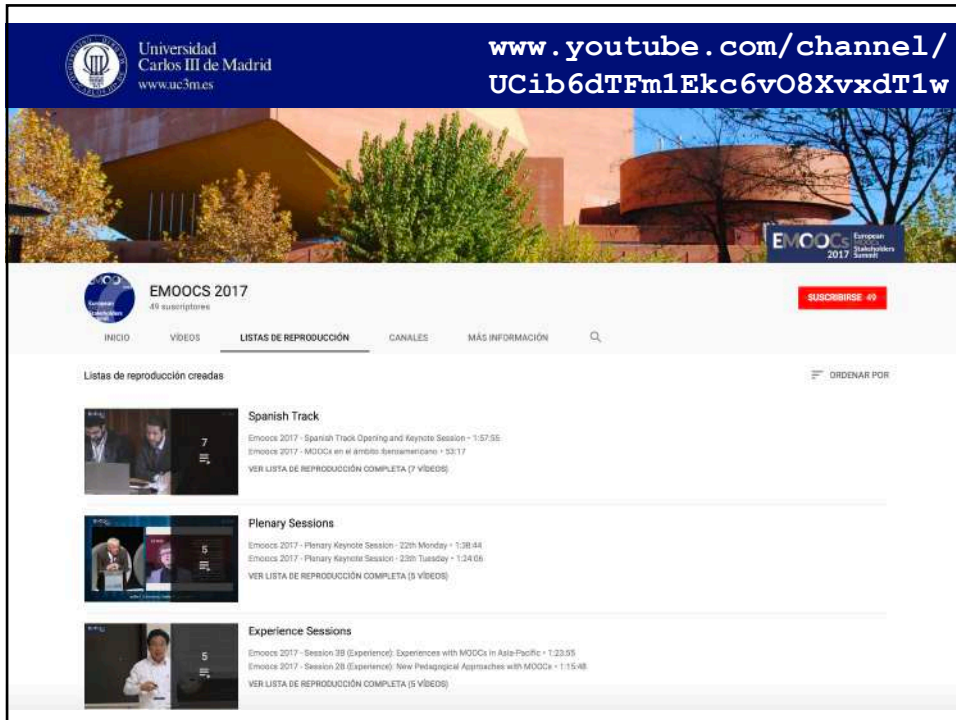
Universidad Carlos III de Madrid
www.uc3m.es

www.youtube.com/channel/UCib6dTFm1Ekc6vO8XvxdT1w

EMOOCs European Stakeholders Summit 2017

EMOOCS 2017
49 suscriptores

SUSCRIBIRSE 49

INICIO VÍDEOS LISTAS DE REPRODUCCIÓN CANALES MÁS INFORMACIÓN

Listas de reproducción creadas

ORDENAR POR

7

Spanish Track
Emoocs 2017 - Spanish Track Opening and Keynote Session • 1:57:55
Emoocs 2017 - MOOCs en el ámbito iberoamericano • 53:17
VER LISTA DE REPRODUCCIÓN COMPLETA (7 VÍDEOS)

5

Plenary Sessions
Emoocs 2017 - Plenary Keynote Session - 22th Monday • 1:38:44
Emoocs 2017 - Plenary Keynote Session - 23th Tuesday • 1:24:06
VER LISTA DE REPRODUCCIÓN COMPLETA (5 VÍDEOS)

5

Experience Sessions
Emoocs 2017 - Session 3B (Experience): Experiences with MOOCs in Asia-Pacific • 1:23:55
Emoocs 2017 - Session 2B (Experience): New Pedagogical Approaches with MOOCs • 1:15:48
VER LISTA DE REPRODUCCIÓN COMPLETA (5 VÍDEOS)